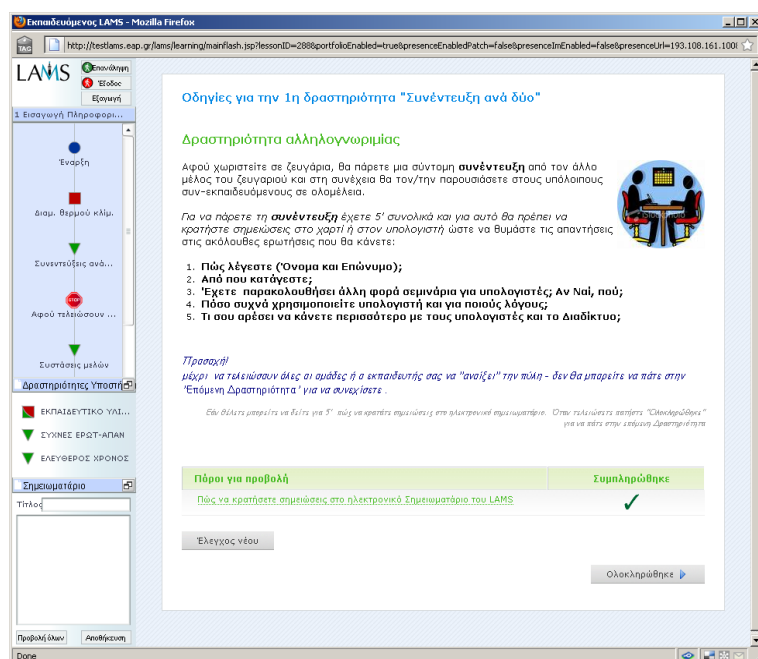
Εκπαιδευόμενος LAMS - Mozilla Firefox

http://testlams.eap.gr/lams/learning/mainflash.jsp?lessonID=288&portfolioEnabled=true&presenceEnabledPatch=false&presenceImEnabled=false&presenceUrl=193.108.161.100

LAMS
Επανάληψη
Έξοδος
Εξαγωγή

1 Εισαγωγή Πληροφορ...

Έναρξη
Διαμ. θερμού κλίμ.
Συνεντεύξεις ανά...
STOP
Αφού τελειώσουν ...
Συστάσεις μελών

Δραστηριότητες Υποστή

ΕΚΠΑΙΔΕΥΤΙΚΟ ΥΛΙ...
ΣΥΧΝΕΣ ΕΡΩΤ-ΑΠΑΝ
ΕΛΕΥΘΕΡΟΣ ΧΡΟΝΟΣ

Σημειωματάριο
Τίτλος

Προβολή όλων
Αποθήκευση

Οδηγίες για την 1η δραστηριότητα "Συνέντευξη ανά δύο"

Δραστηριότητα αλληλογνωριμίας

Αφού χωριστείτε σε ζευγάρια, θα πάρετε μια σύντομη **συνέντευξη** από τον άλλο μέλος του ζευγαριού και στη συνέχεια θα τον/την παρουσιάσετε στους υπόλοιπους συν-εκπαιδευόμενους σε ολομέλεια.

Για να πάρετε τη **συνέντευξη** έχετε 5' συνολικά και για αυτό θα πρέπει να κρατήστε σημειώσεις στο χαρτί ή στον υπολογιστή ώστε να θυμάστε τις απαντήσεις στις ακόλουθες ερωτήσεις που θα κάνετε:

1. **Πώς λέγεστε (Όνομα και Επώνυμο);**
2. **Από που κατάγεστε;**
3. **Έχετε παρακολουθήσει άλλη φορά σεμινάρια για υπολογιστές; Αν Ναι, πού;**
4. **Πόσο συχνά χρησιμοποιείτε υπολογιστή και για ποιούς λόγους;**
5. **Τι σου αρέσει να κάνετε περισσότερο με τους υπολογιστές και το Διαδίκτυο;**

Προσοχή!
μέχρι να τελειώσουν όλες οι ομάδες ή ο εκπαιδευτής σας να "ανοίξει" την πύλη - δεν θα μπορείτε να πάτε στην 'Επόμενη Δραστηριότητα' για να συνεχίσετε .

Εάν θέλετε μπορείτε να δείτε για 5' πώς να κρατάτε σημειώσεις στο ηλεκτρονικό σημειωματάριο. Όταν τελειώσετε πατήστε "Ολοκληρώθηκε" για να πάτε στην επόμενη Δραστηριότητα

| Πόροι για προβολή | Συμπληρώθηκε |
|---|---|
| Πώς να κρατήσετε σημειώσεις στο ηλεκτρονικό Σημειωματάριο του LAMS | ✓ |

Έλεγχος νέου

Ολοκληρώθηκε

Done